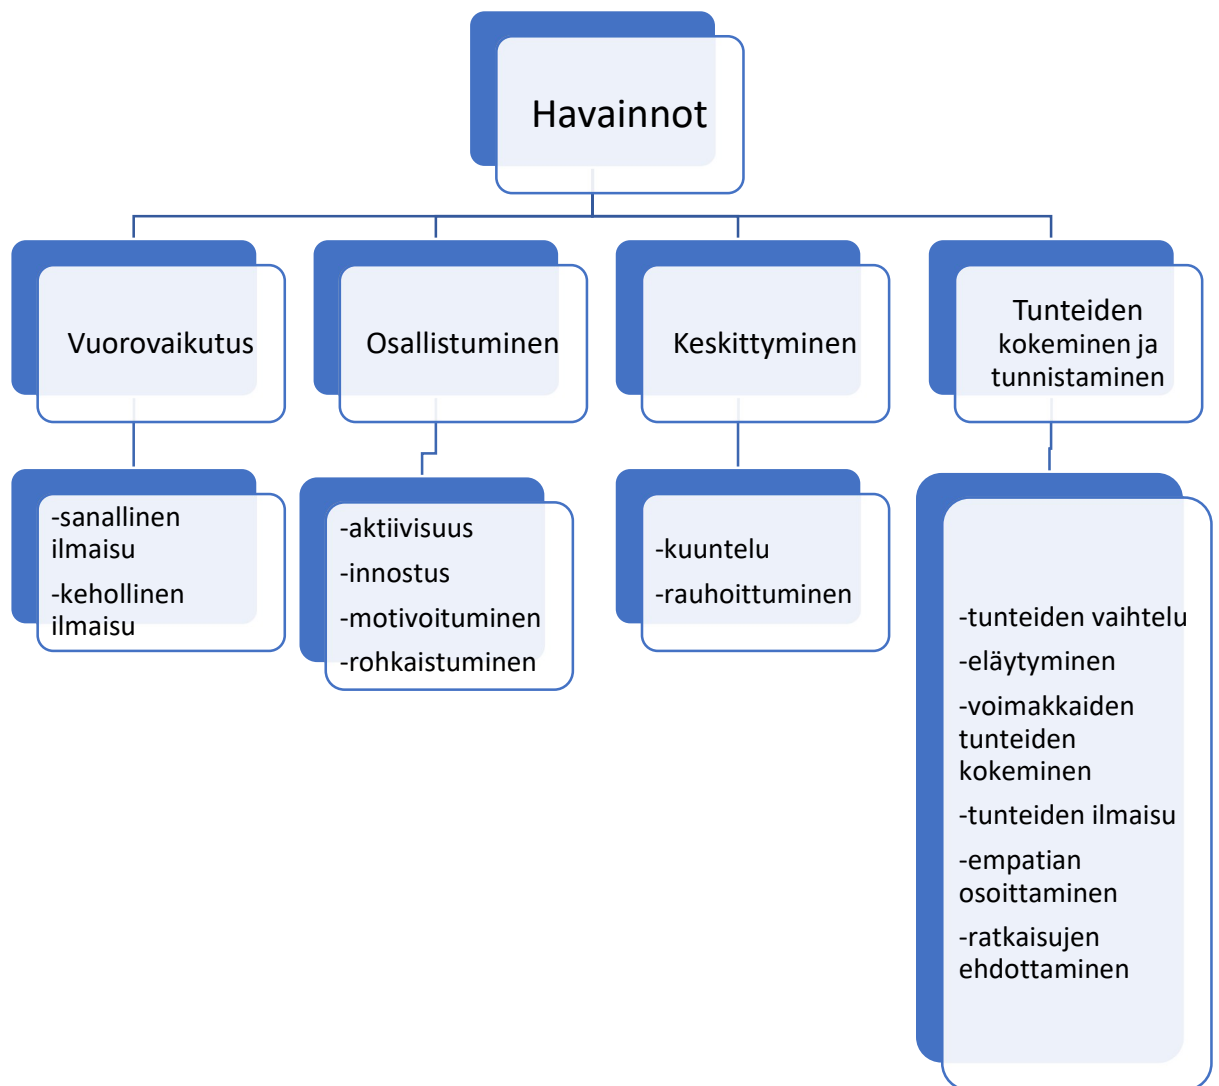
Havainnot

Vuorovaikutus

-sanallinen ilmaisu

-kehollinen ilmaisu

Osallistuminen

-aktiivisuus

-innostus

-motivoituminen

-rohkaistuminen

Keskittyminen

-kuuntelu

-rauhoittuminen

Tunteiden kokeminen ja tunnistaminen

-tunteiden vaihtelu

-eläytyminen

-voimakkaiden tunteiden kokeminen

-tunteiden ilmaisu

-empatian osoittaminen

-ratkaisujen ehdottaminen